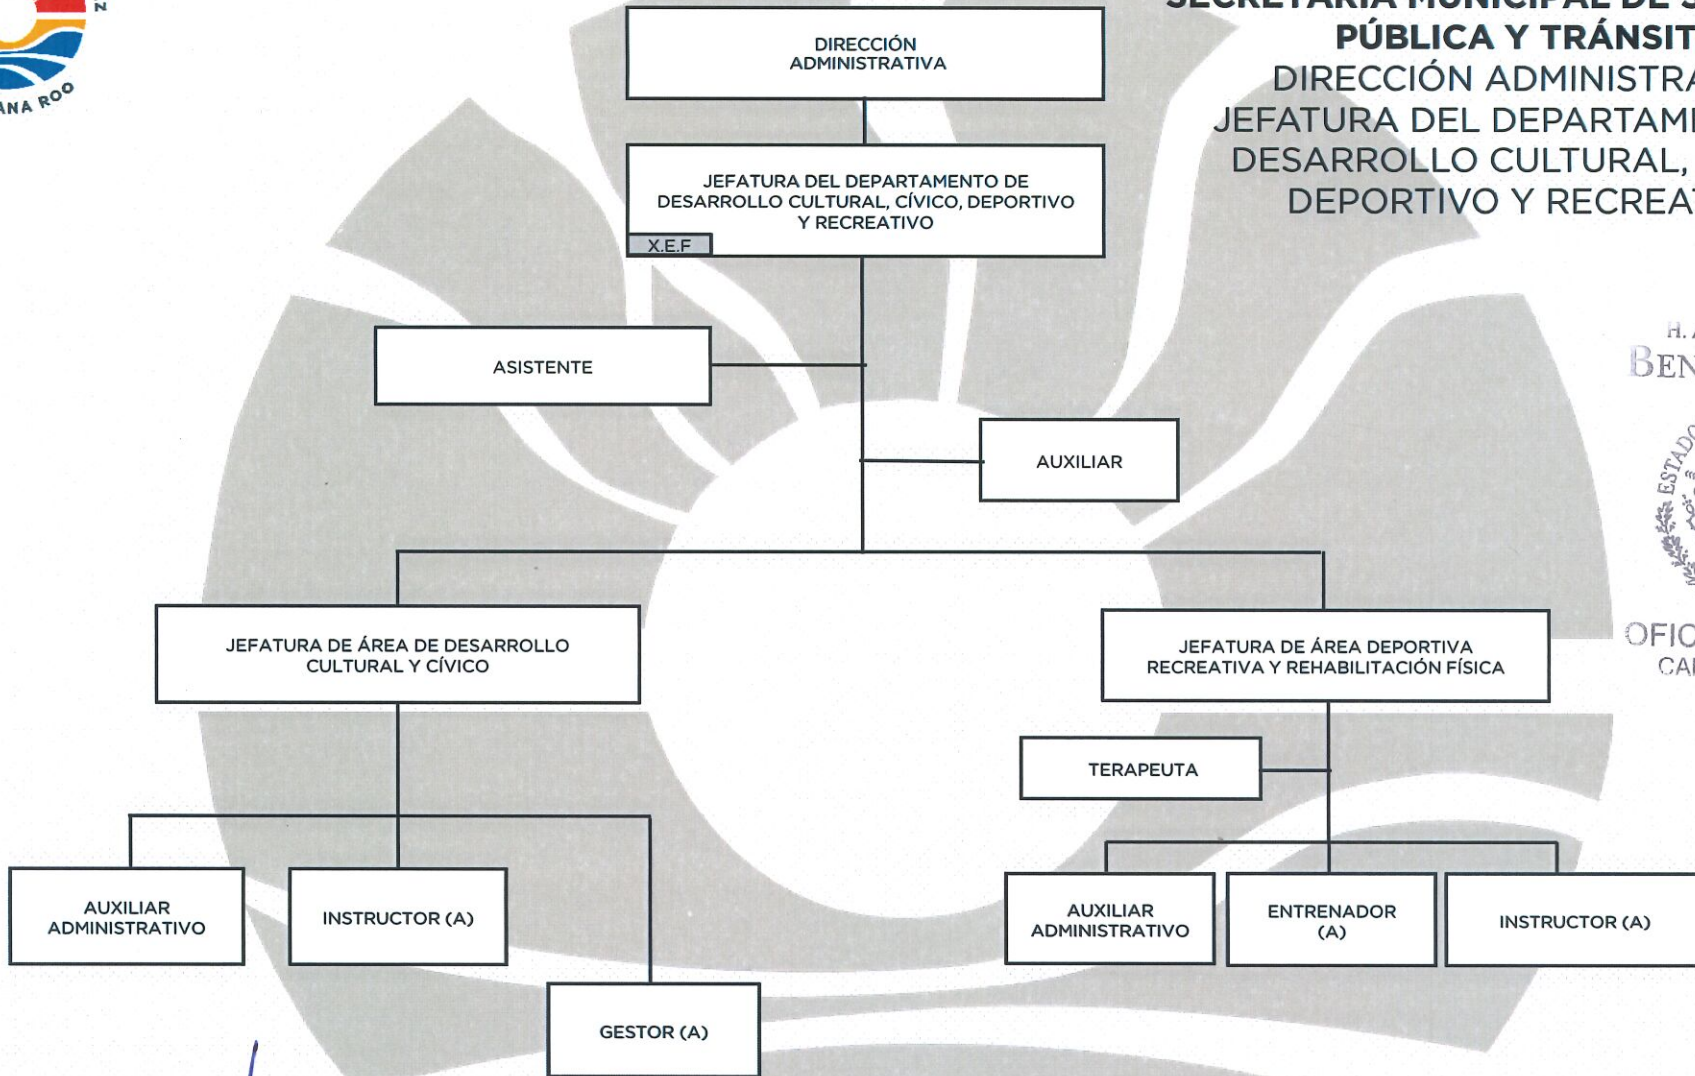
ANA ROO

SECRETARÍA MUNICIPAL DE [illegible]
PÚBLICA Y TRÁNSIT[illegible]
DIRECCIÓN ADMINISTRA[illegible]
JEFATURA DEL DEPARTAM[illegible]
DESARROLLO CULTURAL, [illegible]
DEPORTIVO Y RECREA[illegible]

DIRECCIÓN ADMINISTRATIVA

JEFATURA DEL DEPARTAMENTO DE DESARROLLO CULTURAL, CÍVICO, DEPORTIVO Y RECREATIVO

X.E.F

ASISTENTE

AUXILIAR

JEFATURA DE ÁREA DE DESARROLLO CULTURAL Y CÍVICO

JEFATURA DE ÁREA DEPORTIVA RECREATIVA Y REHABILITACIÓN FÍSICA

TERAPEUTA

AUXILIAR ADMINISTRATIVO

INSTRUCTOR (A)

GESTOR (A)

AUXILIAR ADMINISTRATIVO

ENTRENADOR (A)

INSTRUCTOR (A)

H. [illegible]
BEN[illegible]
ESTADO
OFIC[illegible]
CA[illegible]